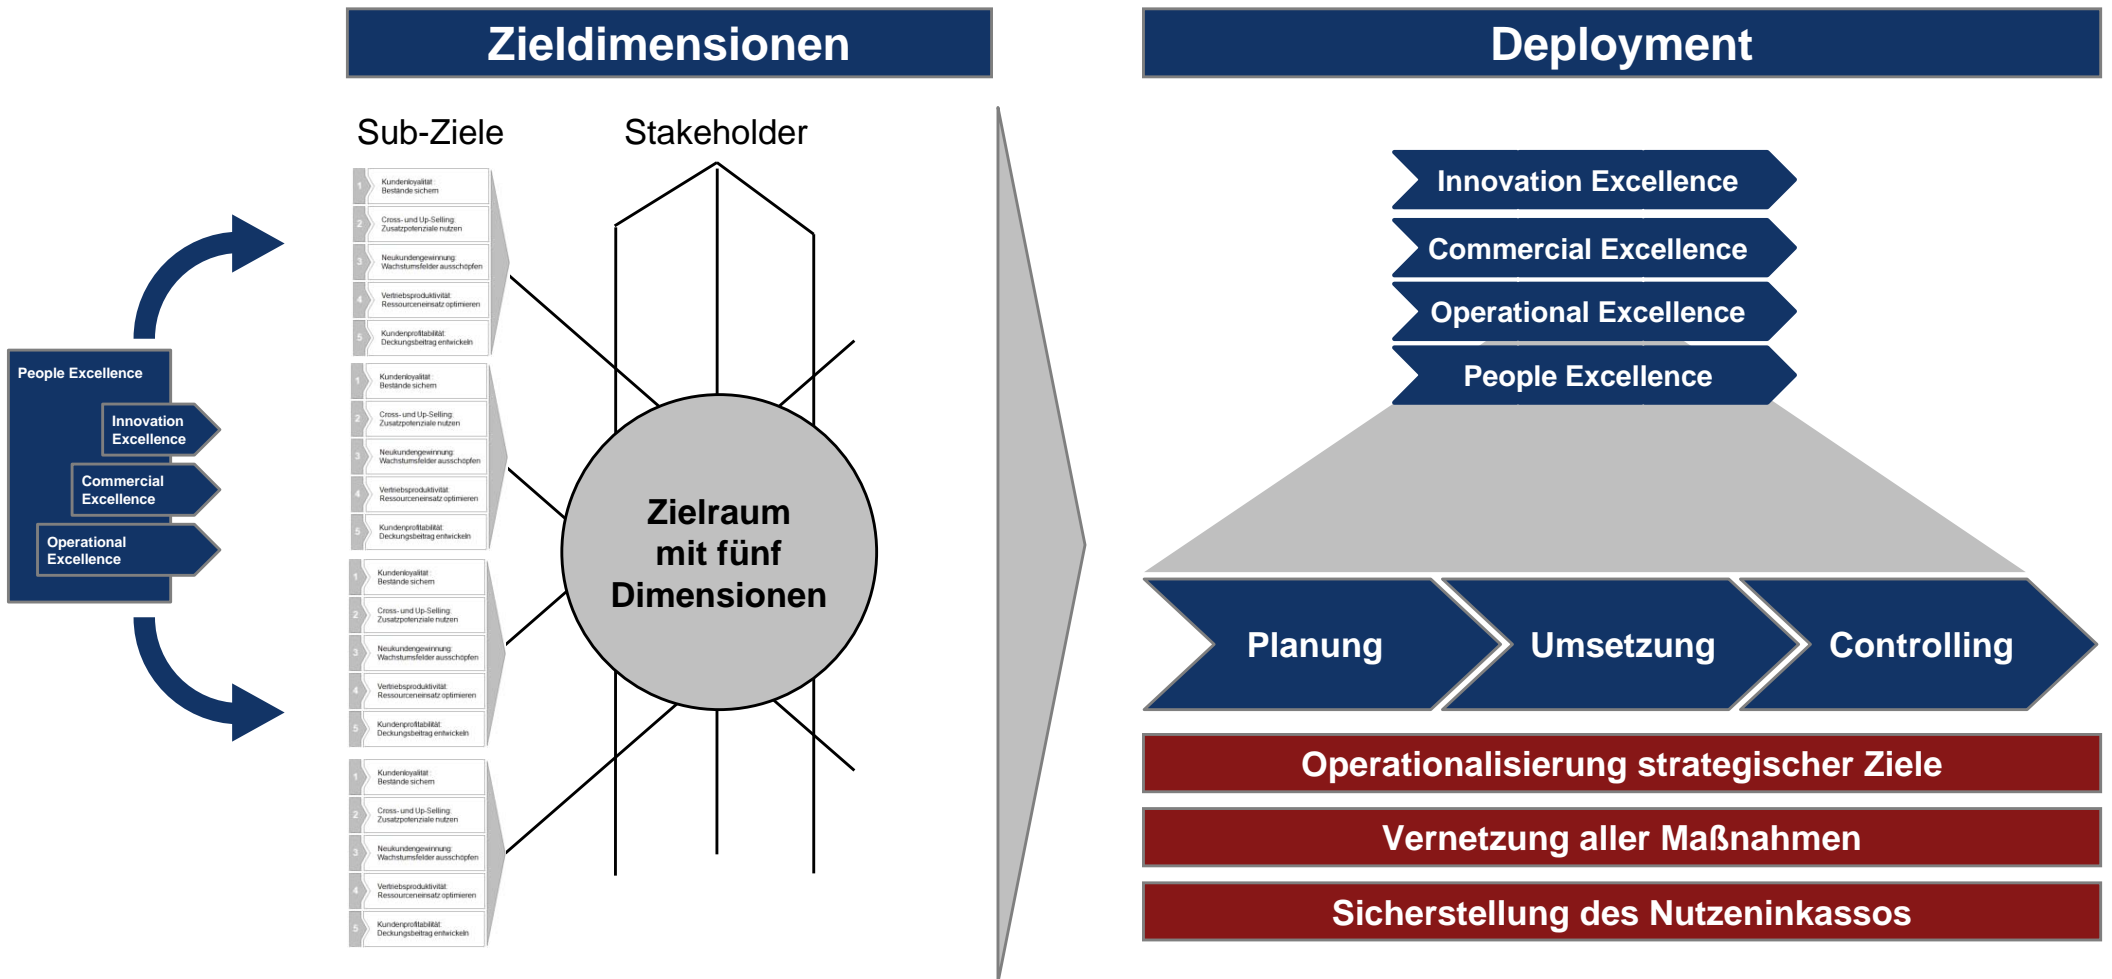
Zieldimensionen

Deployment

Sub-Ziele

Stakeholder

People Excellence

Innovation Excellence

Commercial Excellence

Operational Excellence

1 Kundenloyalität: Bestände sichern
2 Cross- und Up-Selling: Zusatzpotenziale nutzen
3 Neukundengewinnung: Wachstumsfelder ausschöpfen
4 Vertriebsproduktivität: Ressourceneinsatz optimieren
5 Kundenprofitabilität: Deckungsbeitrag entwickeln

1 Kundenloyalität: Bestände sichern
2 Cross- und Up-Selling: Zusatzpotenziale nutzen
3 Neukundengewinnung: Wachstumsfelder ausschöpfen
4 Vertriebsproduktivität: Ressourceneinsatz optimieren
5 Kundenprofitabilität: Deckungsbeitrag entwickeln

1 Kundenloyalität: Bestände sichern
2 Cross- und Up-Selling: Zusatzpotenziale nutzen
3 Neukundengewinnung: Wachstumsfelder ausschöpfen
4 Vertriebsproduktivität: Ressourceneinsatz optimieren
5 Kundenprofitabilität: Deckungsbeitrag entwickeln

1 Kundenloyalität: Bestände sichern
2 Cross- und Up-Selling: Zusatzpotenziale nutzen
3 Neukundengewinnung: Wachstumsfelder ausschöpfen
4 Vertriebsproduktivität: Ressourceneinsatz optimieren
5 Kundenprofitabilität: Deckungsbeitrag entwickeln

Zielraum mit fünf Dimensionen

Innovation Excellence

Commercial Excellence

Operational Excellence

People Excellence

Planung

Umsetzung

Controlling

Operationalisierung strategischer Ziele

Vernetzung aller Maßnahmen

Sicherstellung des Nutzeninkassos